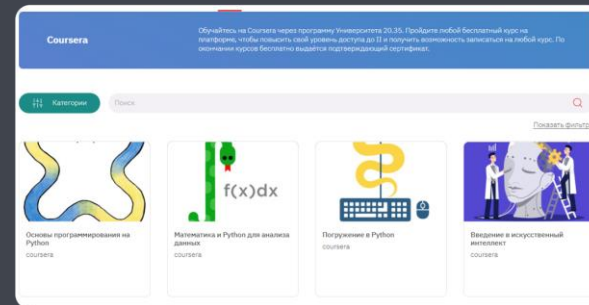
Coursera

Обучайтесь на Coursera через программу Университета 20.35. Пройдите любой бесплатный курс на платформе, чтобы повысить свой уровень доступа до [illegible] и получить возможность записаться на любой курс. По окончании курсов бесплатно выдаётся подтверждающий сертификат.

Категории

Поиск

Показать фильтр

f(x)dx

Основы программирования на Python
coursera

Математика и Python для анализа данных
coursera

Погружение в Python
coursera

Введение в искусственный интеллект
coursera